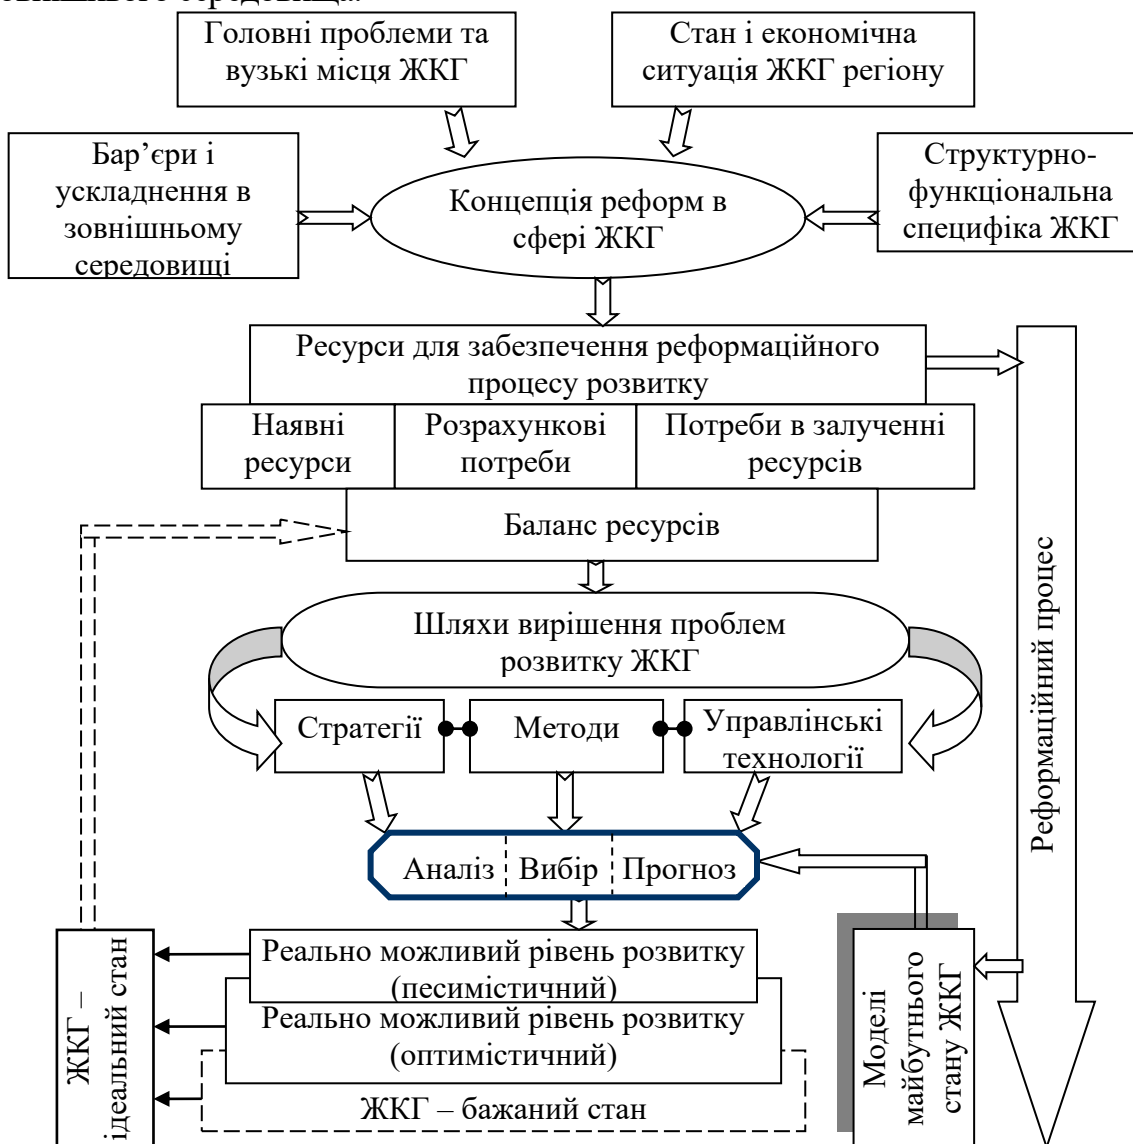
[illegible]

Головні проблеми та вузькі місця ЖКГ

Стан і економічна ситуація ЖКГ регіону

Бар'єри і ускладнення в зовнішньому середовищі

Концепція реформ в сфері ЖКГ

Структурно-функціональна специфіка ЖКГ

Ресурси для забезпечення реформаційного процесу розвитку

Наявні ресурси

Розрахункові потреби

Потреби в залученні ресурсів

Баланс ресурсів

Реформаційний процес

Шляхи вирішення проблем розвитку ЖКГ

Стратегії

Методи

Управлінські технології

Аналіз

Вибір

Прогноз

ЖКГ – ідеальний стан

Реально можливий рівень розвитку (песимістичний)

Реально можливий рівень розвитку (оптимістичний)

ЖКГ – бажаний стан

Моделі майбутнього стану ЖКГ